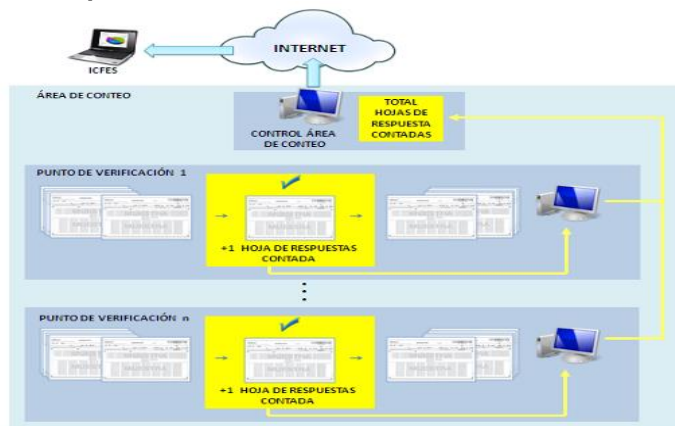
INTERNET

ICFES

ÁREA DE CONTEO

CONTROL ÁREA DE CONTEO

TOTAL HOJAS DE RESPUESTA CONTADAS

PUNTO DE VERIFICACIÓN 1

+1 HOJA DE RESPUESTAS CONTADA

PUNTO DE VERIFICACIÓN n

+1 HOJA DE RESPUESTAS CONTADA